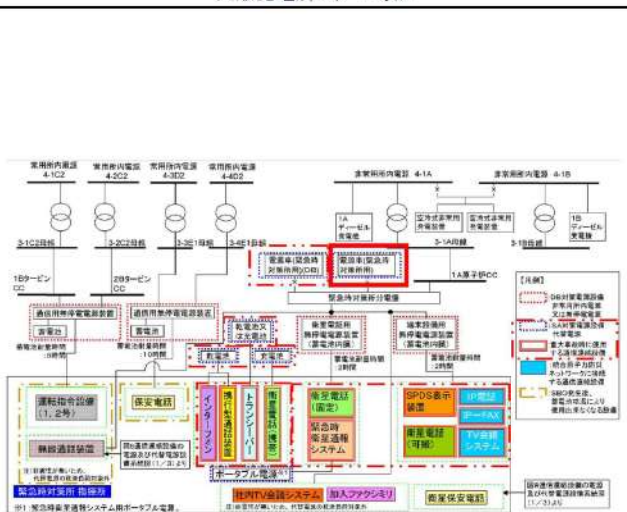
常用所内電源 4-1C2

常用所内電源 4-2C2

常用所内電源 4-3D2

常用所内電源 4-4D2

非常用所内電源 4-1A

非常用所内電源 4-1B

1A ディーゼル発電機

空冷式非常用発電装置

空冷式非常用発電装置

1B ディーゼル発電機

3-1C2母線

3-2C2母線

3-3E1母線

3-4E1母線

3-1A母線

3-1B母線

1Bタービン CC

2Bタービン CC

1A原子炉CC

電源車(緊急時対策所用)(DB)

電源車(緊急時対策所用)

緊急時対策所分電盤

通信用無停電電源装置

通信用無停電電源装置

蓄電池

蓄電池

蓄電池定格時間 :8時間

蓄電池定格時間 :10時間

乾電池又は充電池

蓄電池

充電池

衛星電話用無停電電源装置(蓄電池内蔵)

蓄電池定格時間 2時間

統合原子力防災ネットワーク無停電電源装置(蓄電池内蔵)

蓄電池定格時間 2時間

運転指令設備(1、2号)

保安電話

インターフォン

携行型通話装置

トランシーバー

衛星電話(携帯)

衛星電話(固定)

緊急時衛星通報システム

SPDS表示装置

IP電話

IP-FAX

衛星電話(可搬)

TV会議システム

ポータブル電源※1

構内通話装置

所内通信連絡設備の電源及び代替電源設備(1/3)より

社内TV会議システム

加入ファクシミリ

衛星保安電話

緊急時対策所 指揮所

※1:緊急時衛星通報システム用ポータブル電源。

【凡例】

DB対象電源設備 非常用所内電源又は常用電源

SA対象電源設備 代替電源

重大事故時に使用する通信連絡設備

統合原子力防災ネットワークに接続する通信連絡設備

SBO発生時、蓄電池枯渇により使用出来なくなる設備

関連常用電源の電源及び代替電源設備(1/3)より